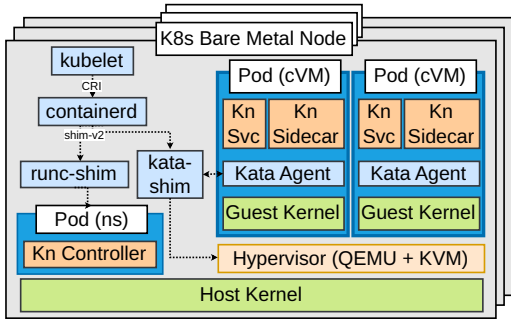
K8s Bare Metal Node

kubelet

CRI

containerd

shim-v2

runc-shim

kata-shim

Pod (ns)

Kn Controller

Pod (cVM)

Kn Svc

Kn Sidecar

Kata Agent

Guest Kernel

Pod (cVM)

Kn Svc

Kn Sidecar

Kata Agent

Guest Kernel

Hypervisor (QEMU + KVM)

Host Kernel